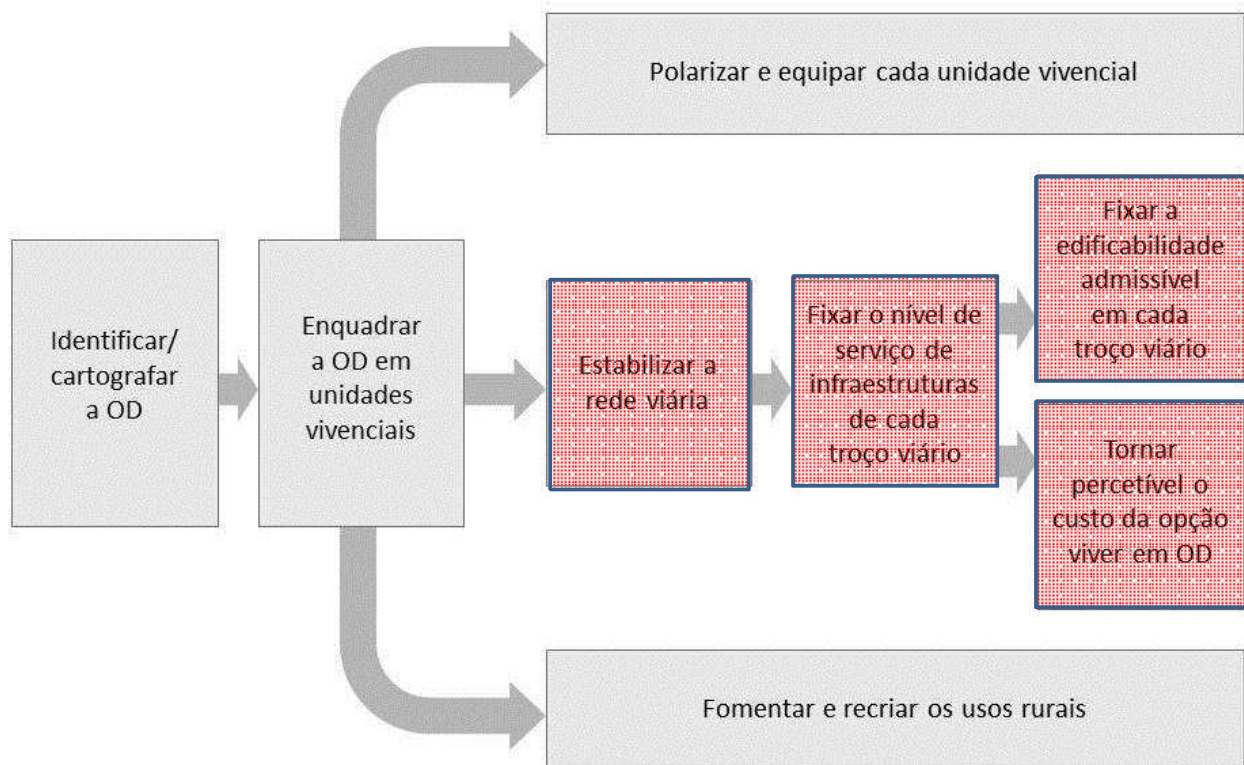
Polarizar e equipar cada unidade vivencial

Identificar/ cartografar a OD

Enquadrar a OD em unidades vivenciais

Estabilizar a rede viária

Fixar o nível de serviço de infraestruturas de cada troço viário

Fixar a edificabilidade admissível em cada troço viário

Tornar percetível o custo da opção viver em OD

Fomentar e recriar os usos rurais